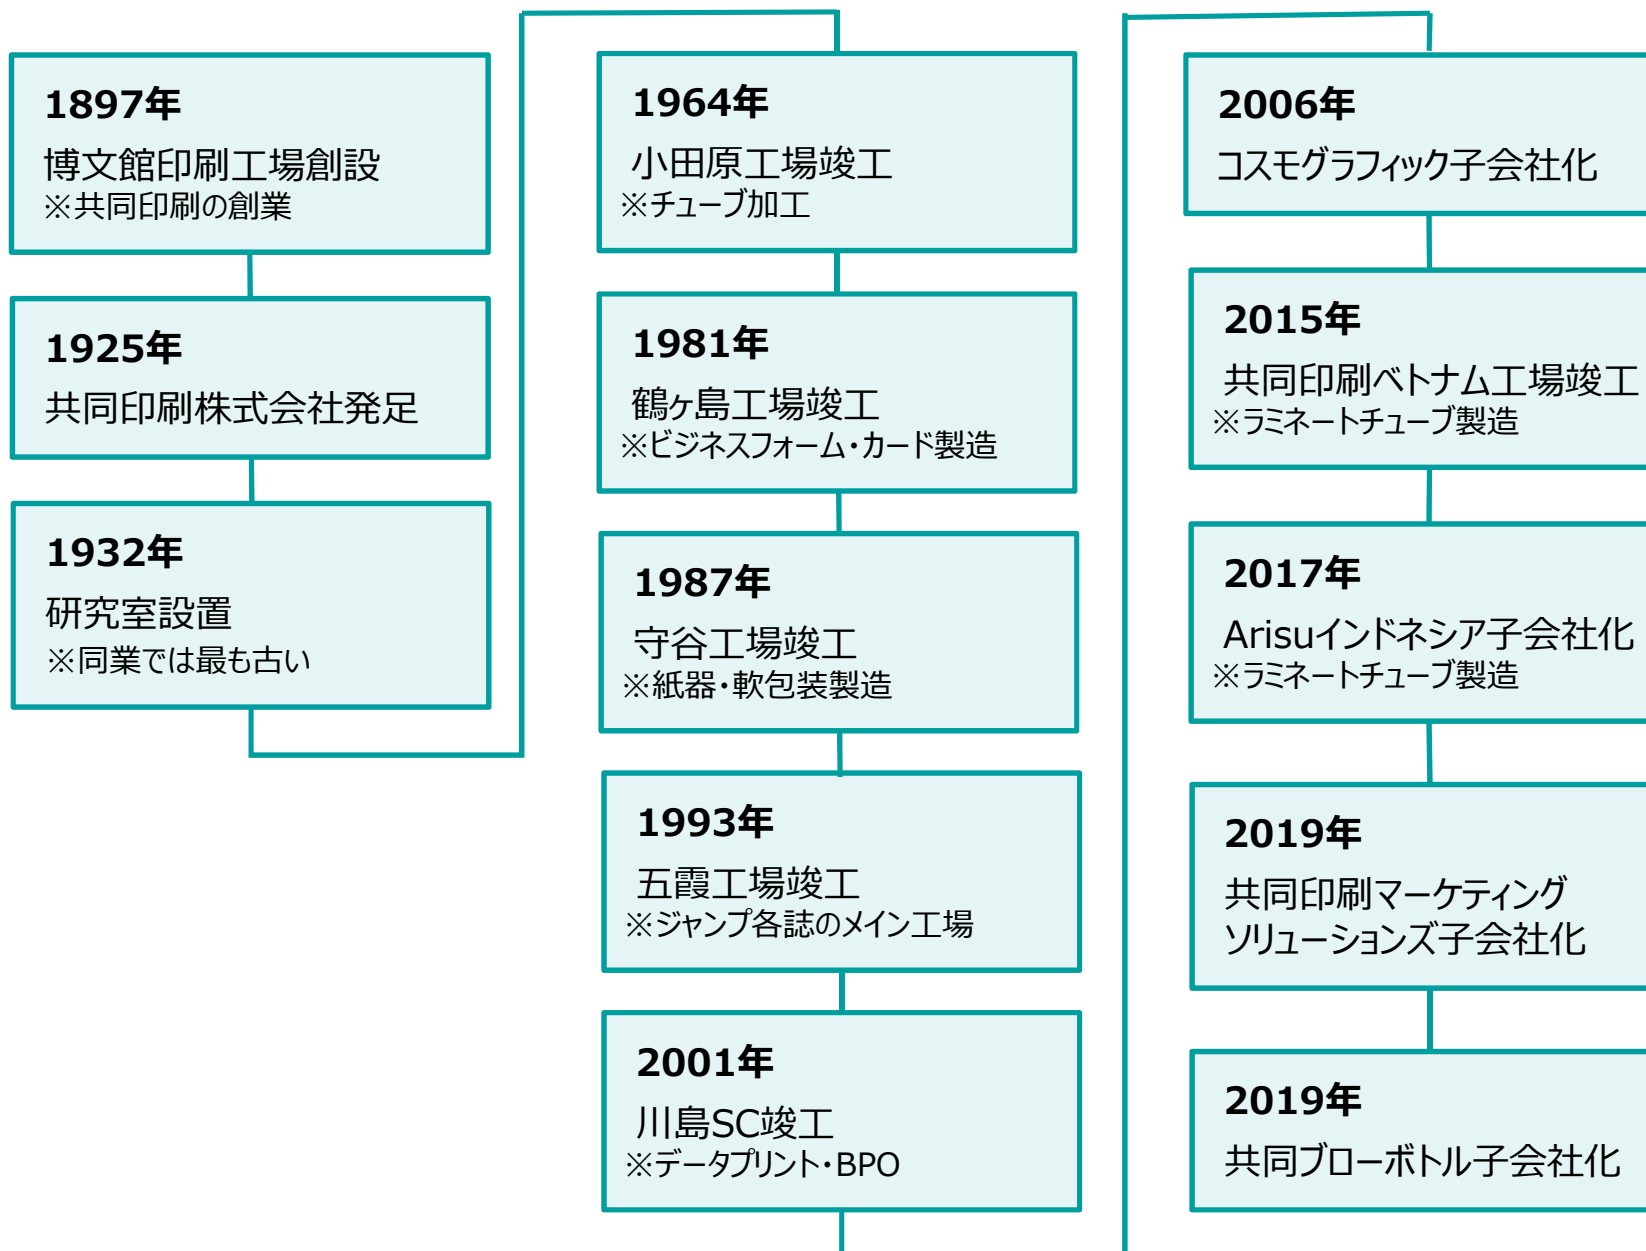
1897年
博文館印刷工場創設
※共同印刷の創業

1925年
共同印刷株式会社発足

1932年
研究室設置
※同業では最も古い

1964年
小田原工場竣工
※チューブ加工

1981年
鶴ヶ島工場竣工
※ビジネスフォーム・カード製造

1987年
守谷工場竣工
※紙器・軟包装製造

1993年
五霞工場竣工
※ジャンプ各誌のメイン工場

2001年
川島SC竣工
※データプリント・BPO

2006年
コスモグラフィック子会社化

2015年
共同印刷ベトナム工場竣工
※ラミネートチューブ製造

2017年
Arisuインドネシア子会社化
※ラミネートチューブ製造

2019年
共同印刷マーケティングソリューションズ子会社化

2019年
共同ブローボトル子会社化